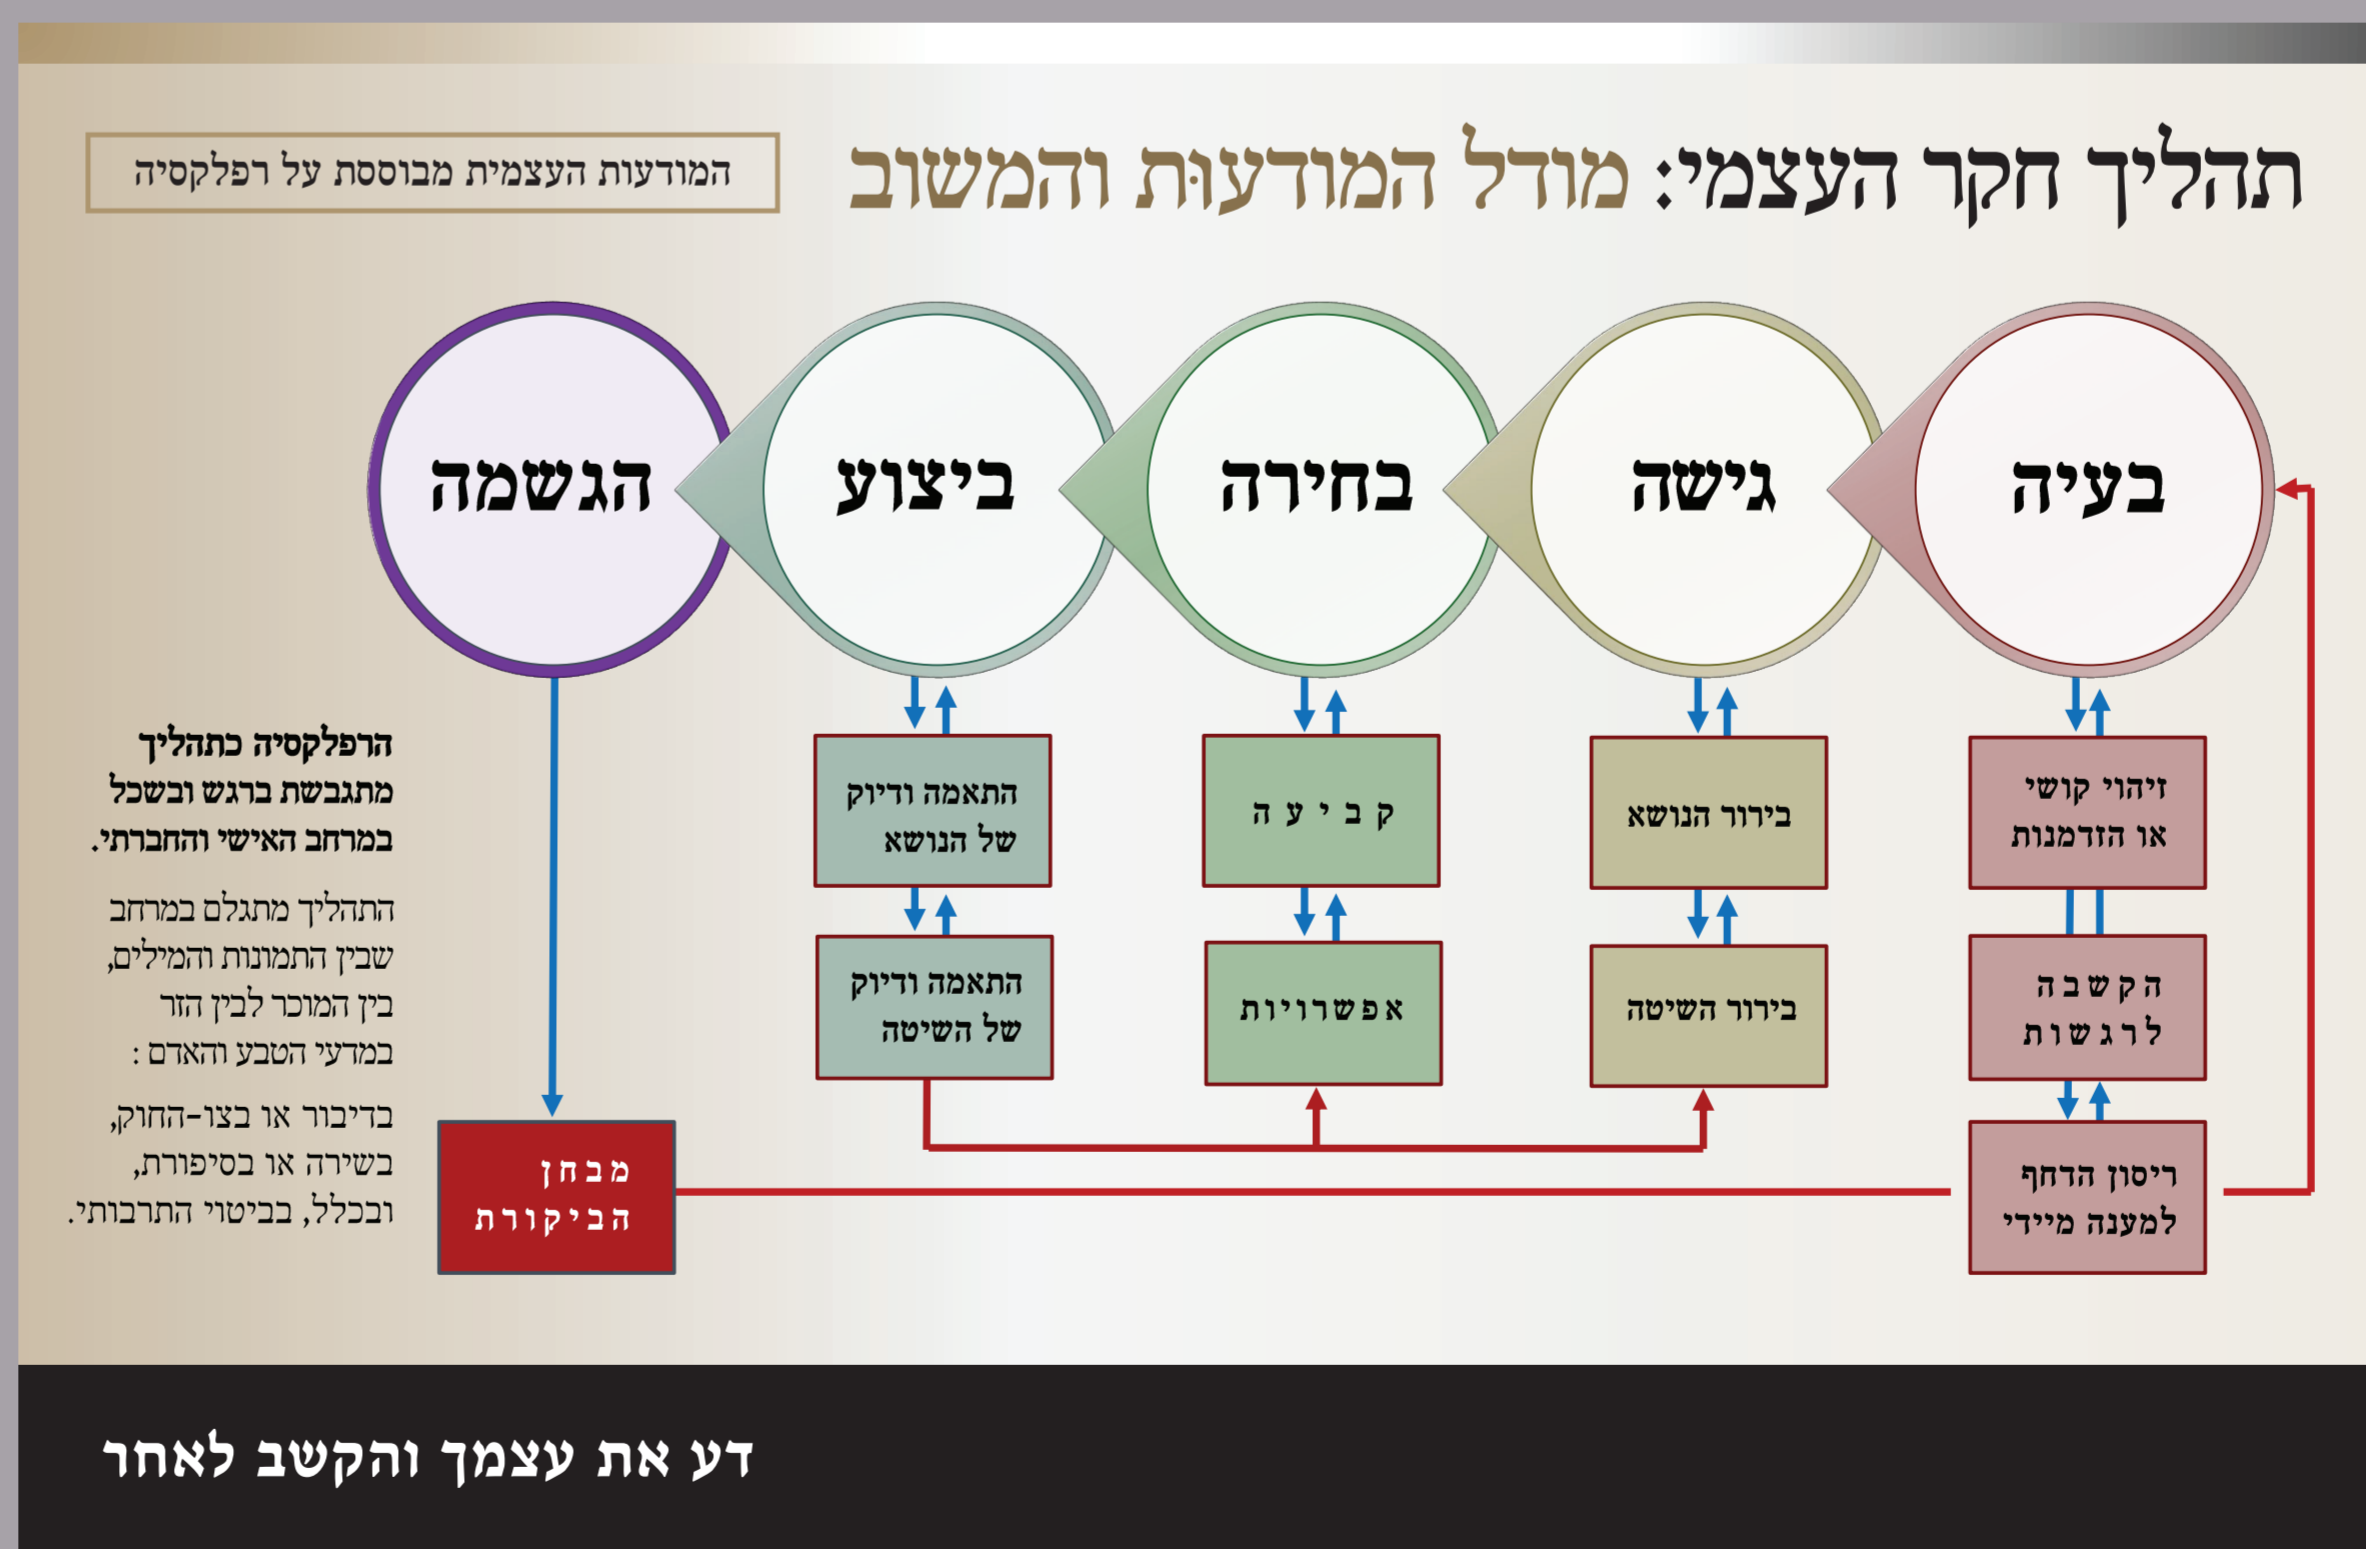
תהליך חקר העצמי: מודל המודעות והמשוב

המודעות העצמית מבוססת על רפלקסיה

בעיה

גישה

בחירה

ביצוע

הגשמה

זיהוי קושי או הזדמנות

הקשבה לרגשות

ריסון הדחף למענה מיידי

בירור הנושא

בירור השיטה

קביעה

אפשרויות

התאמה ודיוק של הנושא

התאמה ודיוק של השיטה

מבחן הביקורת

הרפלקסיה כתהליך מתגבשת ברגש ובשכל במרחב האישי והחברתי.

התהליך מתגלם במרחב שבין התמונות והמילים, בין המוכר לבין הזר במדעי הטבע והאדם:

בדיבור או בצו-החוק, בשירה או בסיפורת, ובכלל, בביטוי התרבותי.

דע את עצמך והקשב לאחר